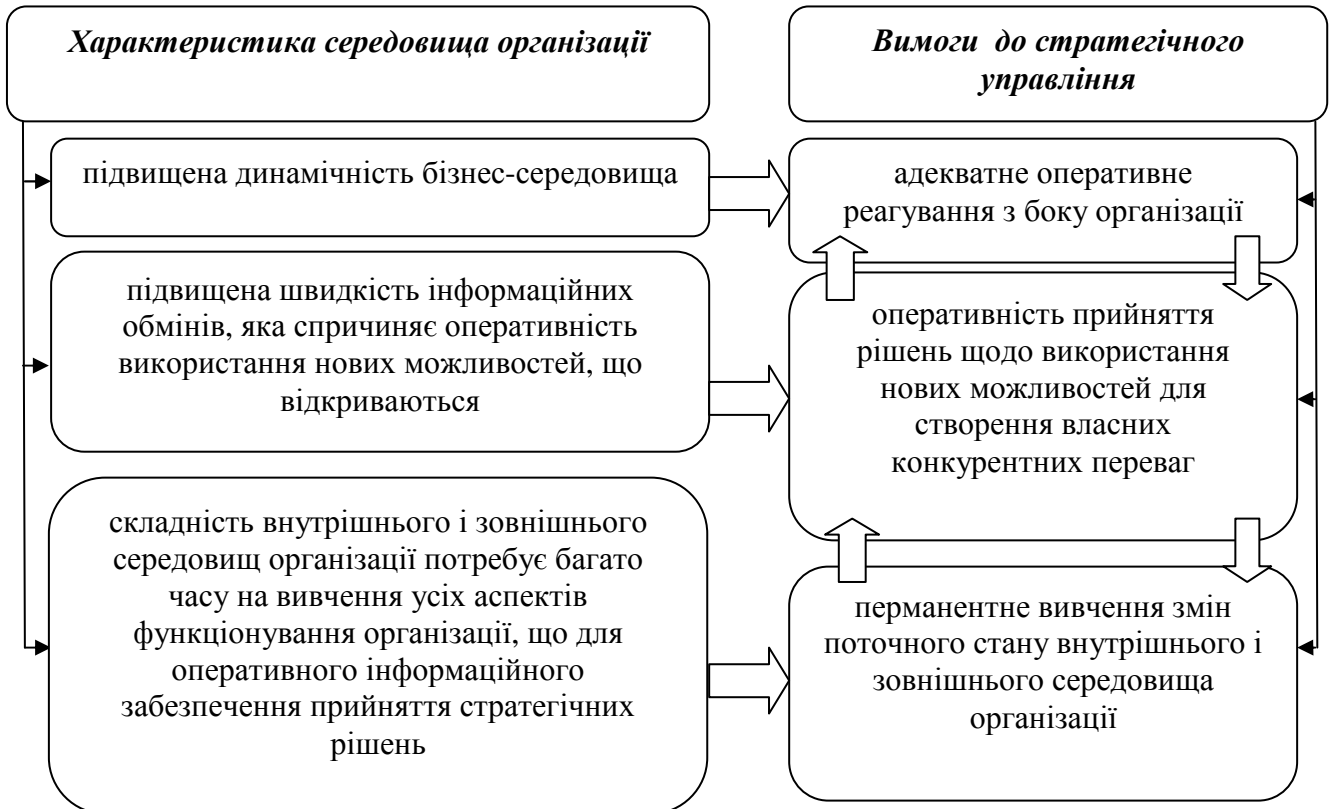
Характеристика середовища організації

Вимоги до стратегічного управління

підвищена динамічність бізнес-середовища

адекватне оперативне реагування з боку організації

підвищена швидкість інформаційних обмінів, яка спричиняє оперативність використання нових можливостей, що відкриваються

оперативність прийняття рішень щодо використання нових можливостей для створення власних конкурентних переваг

складність внутрішнього і зовнішнього середовищ організації потребує багато часу на вивчення усіх аспектів функціонування організації, що для оперативного інформаційного забезпечення прийняття стратегічних рішень

перманентне вивчення змін поточного стану внутрішнього і зовнішнього середовища організації